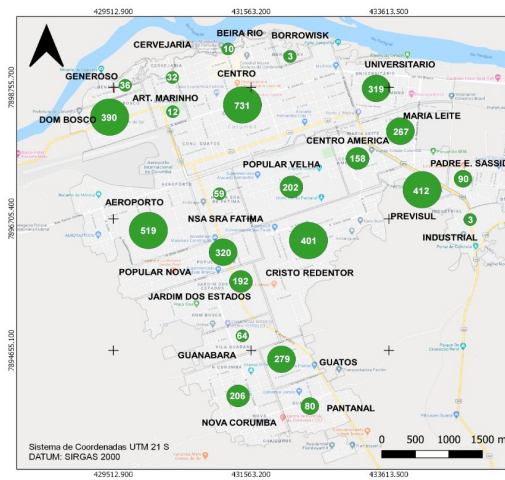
429512.900
431563.200
433613.500

7898755.700
7896705.400
7894655.100

BEIRA RIO
BORROWISK
CERVEJARIA
10
3
GENEROSO
32
36
CENTRO
UNIVERSITARIO
319
ART. MARINHO
12
731
DOM BOSCO
390
MARIA LEITE
267
CENTRO AMERICA
158
POPULAR VELHA
PADRE E. SASSIDA
202
90
412
59
AEROPORTO
PREVISUL
NSA SRA FATIMA
3
519
INDUSTRIAL
401
320
POPULAR NOVA
CRISTO REDENTOR
192
JARDIM DOS ESTADOS
64
GUANABARA
279
GUATOS
206
80
PANTANAL
NOVA CORUMBA

Sistema de Coordenadas UTM 21 S
DATUM: SIRGAS 2000

0 500 1000 1500 m

429512.900
431563.200
433613.500